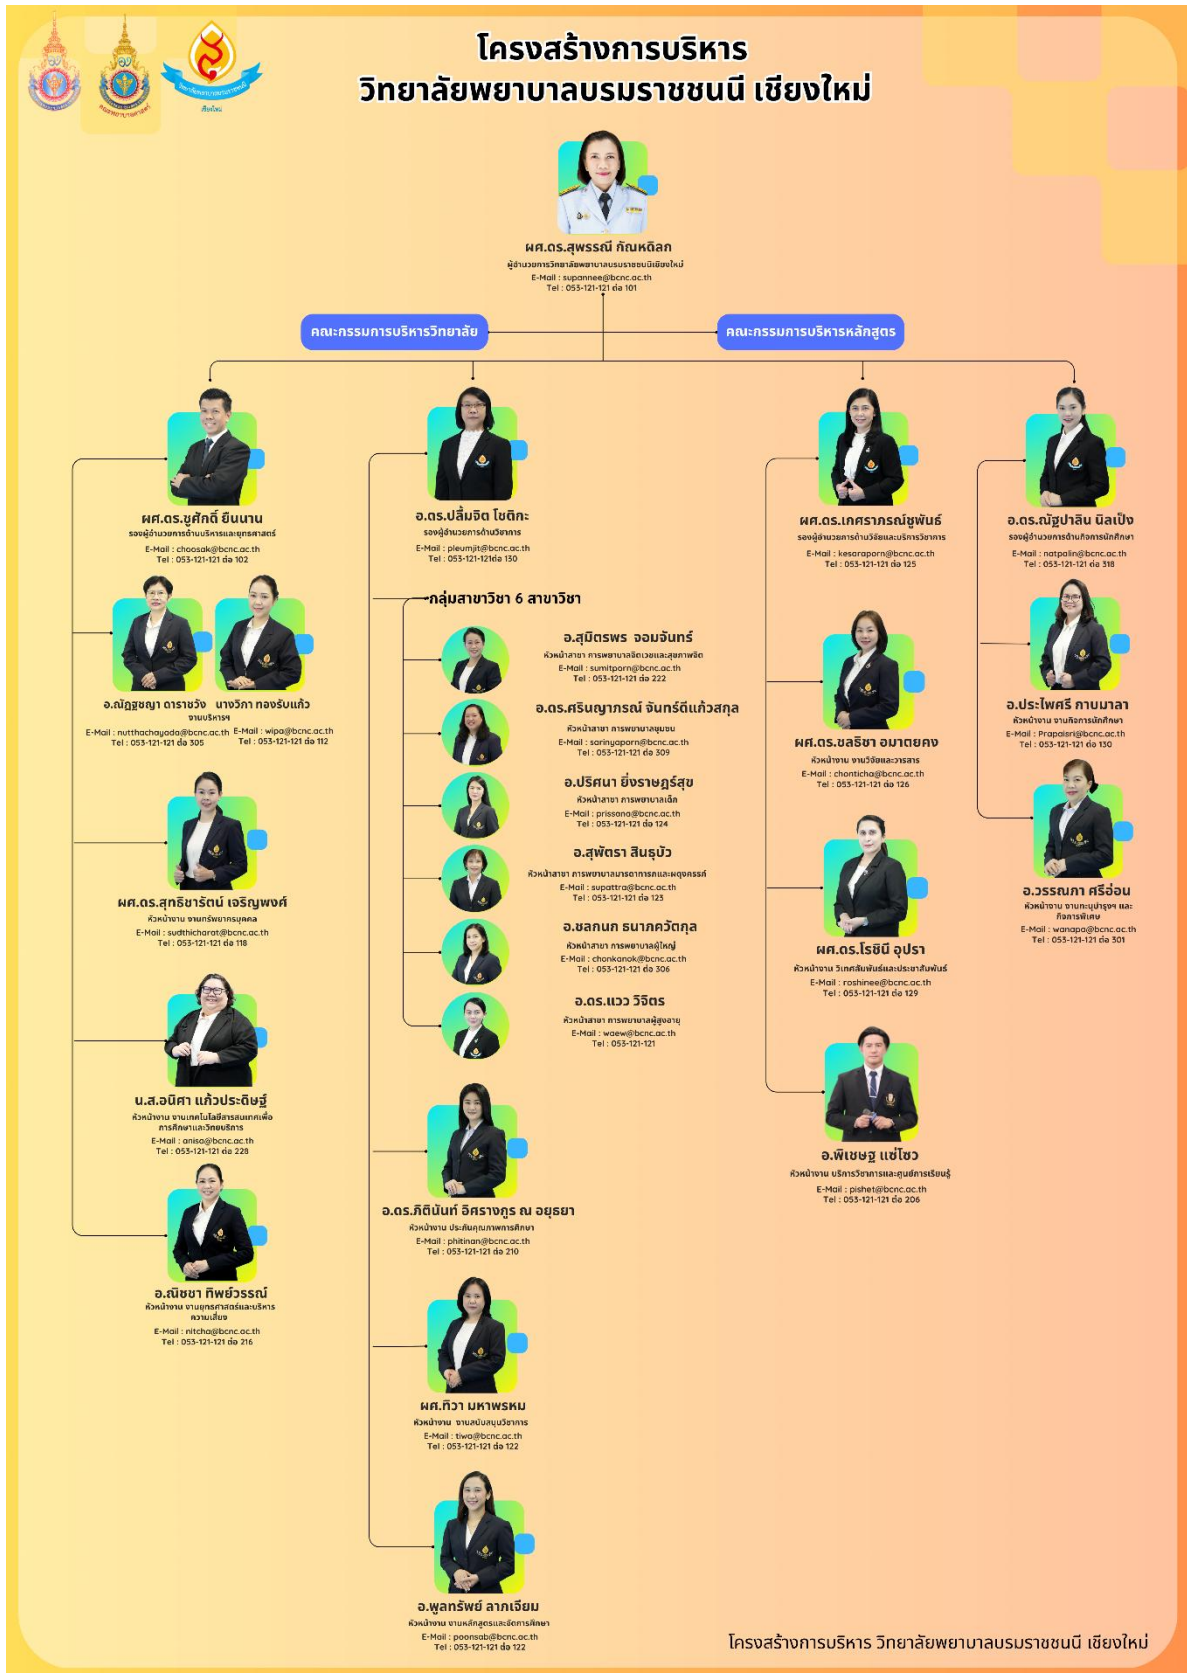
โครงสร้างการบริหาร
วิทยาลัยพยาบาลบรมราชชนนี เชียงใหม่

ผศ.ดร.สุพรรณี กัณหดิลก
ผู้อำนวยการวิทยาลัยพยาบาลบรมราชชนนีเชียงใหม่
E-Mail : supannee@bcnc.ac.th
Tel : 053-121-121 ต่อ 101

คณะกรรมการบริหารวิทยาลัย

คณะกรรมการบริหารหลักสูตร

ผศ.ดร.ชูศักดิ์ ยืนนาน
รองผู้อำนวยการด้านบริหารและยุทธศาสตร์
E-Mail : choosak@bcnc.ac.th
Tel : 053-121-121 ต่อ 102

อ.ณัฏฐชญา ดาราชวัง
งานบริหาร
E-Mail : nutthachayada@bcnc.ac.th
Tel : 053-121-121 ต่อ 305

นางวิภา ทองรับแก้ว
E-Mail : wipa@bcnc.ac.th
Tel : 053-121-121 ต่อ 112

ผศ.ดร.สุทธิชารัตน์ เจริญพงศ์
หัวหน้างาน งานทรัพยากรบุคคล
E-Mail : sudthicharat@bcnc.ac.th
Tel : 053-121-121 ต่อ 118

น.ส.อนิศา แก้วประดิษฐ์
หัวหน้างาน งานเทคโนโลยีสารสนเทศเพื่อการศึกษาและวิทยบริการ
E-Mail : anisa@bcnc.ac.th
Tel : 053-121-121 ต่อ 228

อ.ณิชชา ทิพย์วรรณ
หัวหน้างาน งานยุทธศาสตร์และบริหารความเสี่ยง
E-Mail : nitcha@bcnc.ac.th
Tel : 053-121-121 ต่อ 216

อ.ดร.ปลื้มจิต โชติกะ
รองผู้อำนวยการด้านวิชาการ
E-Mail : pleumjit@bcnc.ac.th
Tel : 053-121-121ต่อ 130

กลุ่มสาขาวิชา 6 สาขาวิชา

อ.สุมิตรพร จอมจันทร์
หัวหน้าสาขา การพยาบาลจิตเวชและสุขภาพจิต
E-Mail : sumitporn@bcnc.ac.th
Tel : 053-121-121 ต่อ 222

อ.ดร.ศรินญาภรณ์ จันทร์ดีแก้วสกุล
หัวหน้าสาขา การพยาบาลชุมชน
E-Mail : sarinyaporn@bcnc.ac.th
Tel : 053-121-121 ต่อ 309

อ.ปริศนา ยิ่งราษฎร์สุข
หัวหน้าสาขา การพยาบาลเด็ก
E-Mail : prissana@bcnc.ac.th
Tel : 053-121-121 ต่อ 124

อ.สุพัตรา สินธุบัว
หัวหน้าสาขา การพยาบาลมารดาทารกและผดุงครรภ์
E-Mail : supattra@bcnc.ac.th
Tel : 053-121-121 ต่อ 123

อ.ชลกนก ธนาภควัตกุล
หัวหน้าสาขา การพยาบาลผู้ใหญ่
E-Mail : chonkanok@bcnc.ac.th
Tel : 053-121-121 ต่อ 306

อ.ดร.แวว วิจิตร
หัวหน้าสาขา การพยาบาลผู้สูงอายุ
E-Mail : waew@bcnc.ac.th
Tel : 053-121-121

อ.ดร.ภิตินันท์ อิศรางกูร ณ อยุธยา
หัวหน้างาน ประกันคุณภาพการศึกษา
E-Mail : phitinan@bcnc.ac.th
Tel : 053-121-121 ต่อ 210

ผศ.ทิวา มหาพรหม
หัวหน้างาน งานสนับสนุนวิชาการ
E-Mail : tiwa@bcnc.ac.th
Tel : 053-121-121 ต่อ 122

อ.พูลทรัพย์ ลาภเจียม
หัวหน้างาน งานหลักสูตรและจัดการศึกษา
E-Mail : poonsab@bcnc.ac.th
Tel : 053-121-121 ต่อ 122

ผศ.ดร.เกศราภรณ์ชูพันธ์
รองผู้อำนวยการด้านวิจัยและบริการวิชาการ
E-Mail : kesaraporn@bcnc.ac.th
Tel : 053-121-121 ต่อ 125

ผศ.ดร.ชลธิชา อมาตยคง
หัวหน้างาน งานวิจัยและวารสาร
E-Mail : chonticha@bcnc.ac.th
Tel : 053-121-121 ต่อ 126

ผศ.ดร.โรชินี อุปรา
หัวหน้างาน วิเทศสัมพันธ์และประชาสัมพันธ์
E-Mail : roshinee@bcnc.ac.th
Tel : 053-121-121 ต่อ 129

อ.พิเชษฐ แซ่โซว
หัวหน้างาน บริการวิชาการและศูนย์การเรียนรู้
E-Mail : pishet@bcnc.ac.th
Tel : 053-121-121 ต่อ 206

อ.ดร.ณัฐปาลิน นิลเป็ง
รองผู้อำนวยการด้านกิจการนักศึกษา
E-Mail : natpalin@bcnc.ac.th
Tel : 053-121-121 ต่อ 318

อ.ประไพศรี กาบมาลา
หัวหน้างาน งานกิจการนักศึกษา
E-Mail : Prapaisri@bcnc.ac.th
Tel : 053-121-121 ต่อ 130

อ.วรรณภา ศรีอ่อน
หัวหน้างาน งานทะนุบำรุงฯ และกิจการพิเศษ
E-Mail : wanapa@bcnc.ac.th
Tel : 053-121-121 ต่อ 301

โครงสร้างการบริหาร วิทยาลัยพยาบาลบรมราชชนนี เชียงใหม่